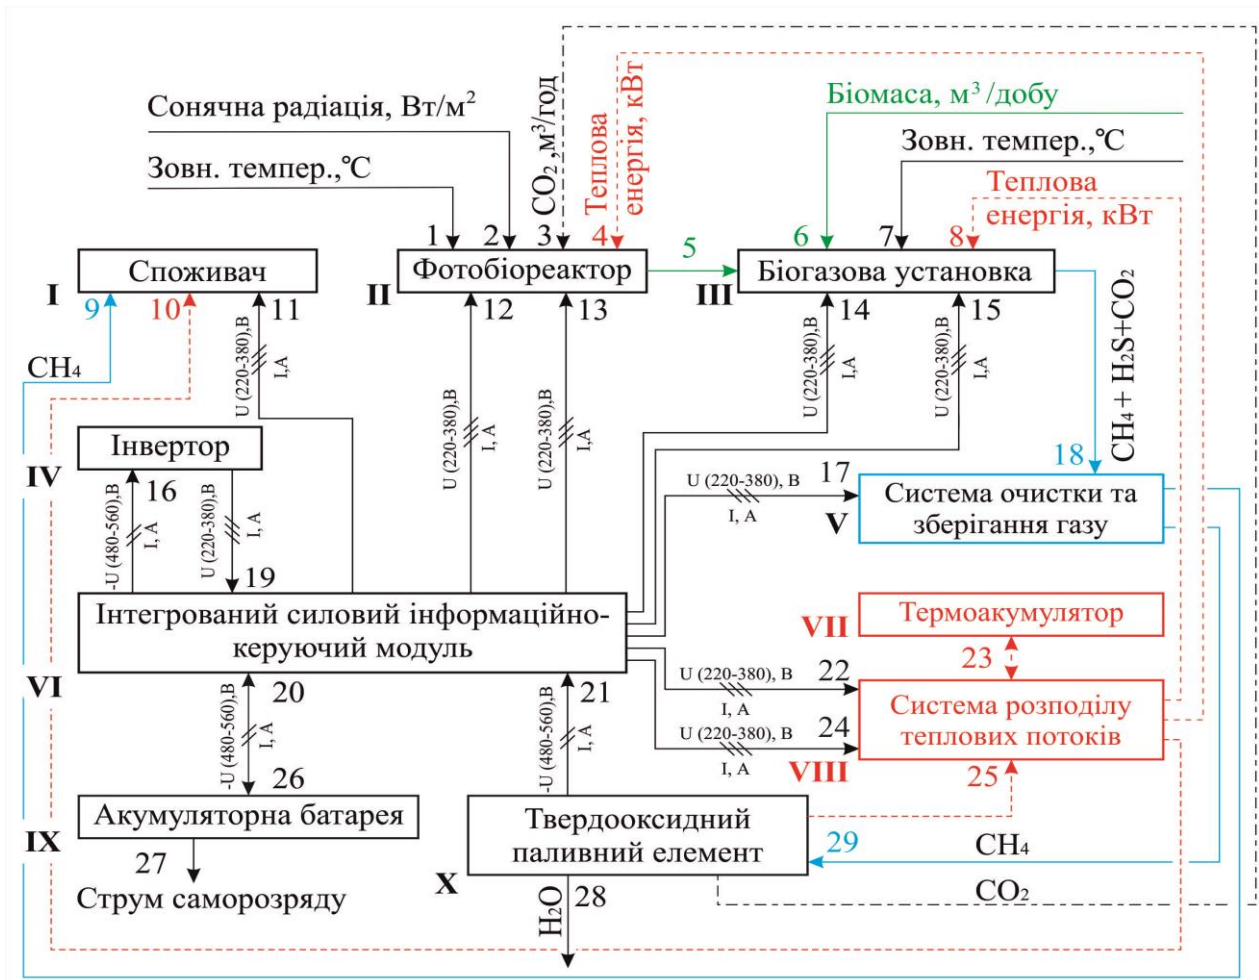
Сонячна радіація, Вт/м$^2$

Зовн. темпер.,°C

$CO_2$, м$^3$/год

Теплова енергія, кВт

Біомаса, м$^3$/добу

Зовн. темпер.,°C

Теплова енергія, кВт

1 2 3 4 5 6 7 8

Споживач

Фотобіореактор

Біогазова установка

I 9 10 11

II 12 13

III 14 15

$CH_4$

$CH_4 + H_2S + CO_2$

U (220-380),В I,А

U (220-380),В I,А

U (220-380),В I,А

U (220-380),В I,А

U (220-380),В I,А

Інвертор

IV 16

-U (480-560),В I,А

U (220-380),В I,А

19

18

17

U (220-380), В I, А

V Система очистки та зберігання газу

Інтегрований силовий інформаційно-керуючий модуль

VII Термоакумулятор

23

VI

-U (480-560),В I,А 20

26

-U (480-560),В I,А 21

U (220-380), В I, А 22

U (220-380), В I, А 24

Система розподілу теплових потоків

VIII

25

Акумуляторна батарея

IX 27

Струм саморозряду

Твердооксидний паливний елемент

X

29

$CH_4$

$CO_2$

$H_2O$ 28